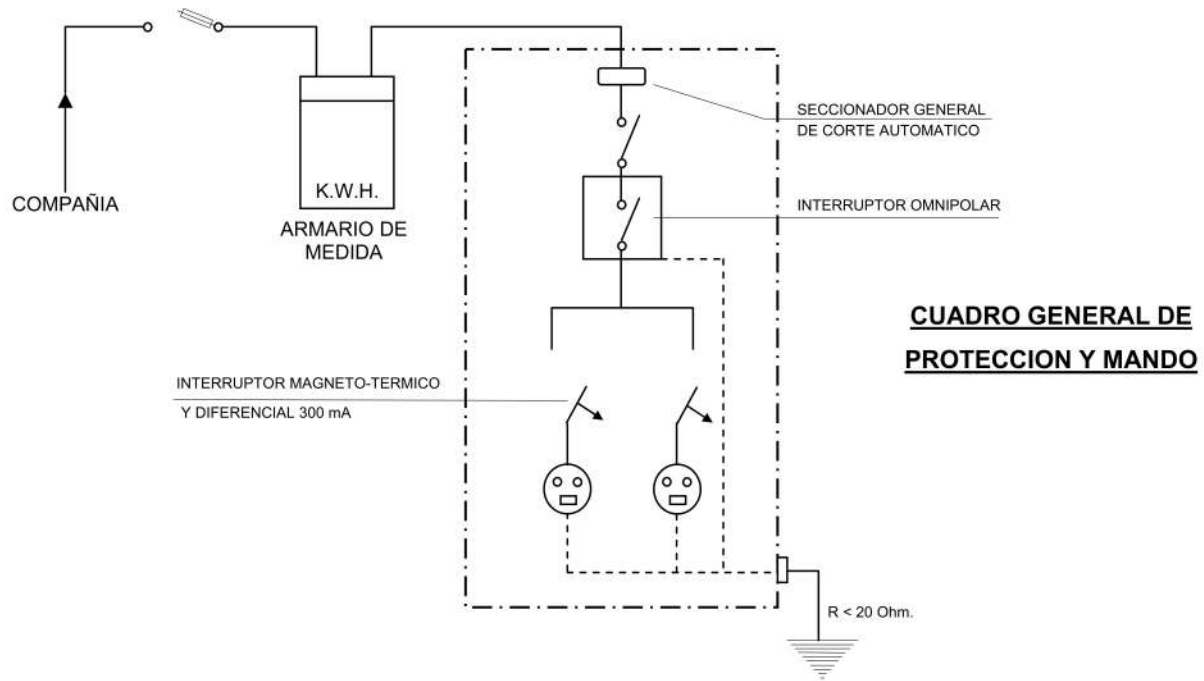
SECCIONADOR GENERAL
DE CORTE AUTOMATICO

COMPAÑIA

K.W.H.

ARMARIO DE
MEDIDA

INTERRUPTOR OMNIPOLAR

CUADRO GENERAL DE
PROTECCION Y MANDO

INTERRUPTOR MAGNETO-TERMICO
Y DIFERENCIAL 300 mA

R < 20 Ohm.